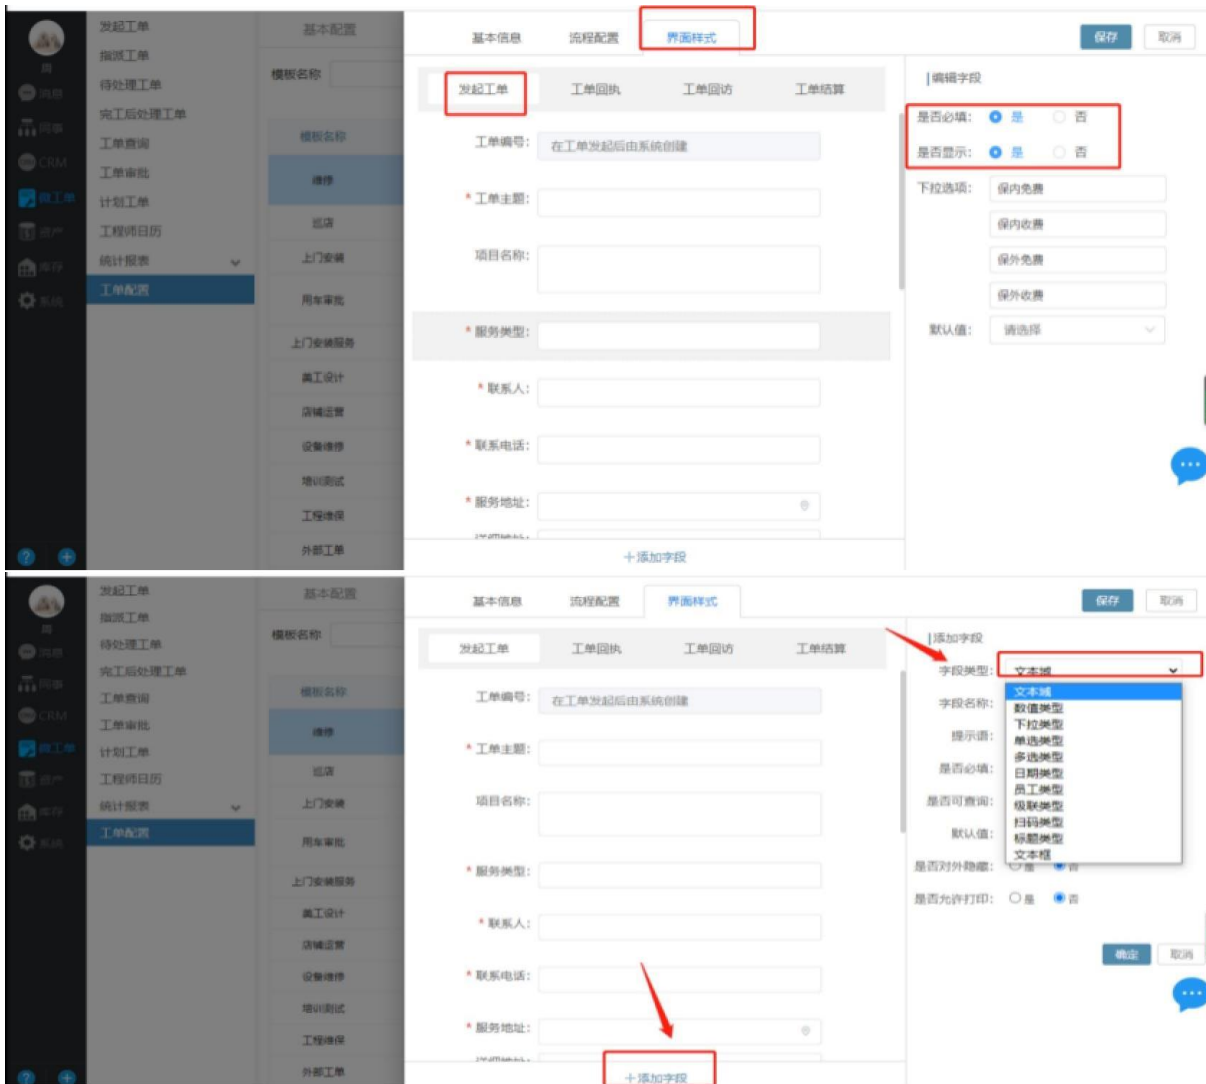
消息
问卷
CRM
派工单
资产
库存
系统

发起工单
指派工单
待处理工单
完工后处理工单
工单查询
工单审批
计划工单
工程师日历
统计报表
工单配置

基本配置
模板名称
模板名称
维修
巡店
上门安装
用车审批
上门安装服务
美工设计
店铺运营
设备维修
培训测试
工程维保
外部工单

基本信息 流程配置 界面样式

保存 取消

发起工单 工单回执 工单回访 工单结算

工单编号: 在工单发起后由系统创建
* 工单主题:
项目名称:
* 服务类型:
* 联系人:
* 联系电话:
* 服务地址:

+添加字段

编辑字段
是否必填: 是 否
是否显示: 是 否
下拉选项: 保内免费
保内收费
保外免费
保外收费
默认值: 请选择

消息
问卷
CRM
派工单
资产
库存
系统

发起工单
指派工单
待处理工单
完工后处理工单
工单查询
工单审批
计划工单
工程师日历
统计报表
工单配置

基本配置
模板名称
模板名称
维修
巡店
上门安装
用车审批
上门安装服务
美工设计
店铺运营
设备维修
培训测试
工程维保
外部工单

基本信息 流程配置 界面样式

保存 取消

发起工单 工单回执 工单回访 工单结算

工单编号: 在工单发起后由系统创建
* 工单主题:
项目名称:
* 服务类型:
* 联系人:
* 联系电话:
* 服务地址:

+添加字段

添加字段
字段类型: 文本域
文本域
数值类型
下拉类型
单选类型
多选类型
日期类型
员工类型
级联类型
扫码类型
标题类型
文本框
字段名称:
提示语:
是否必填:
是否可查询:
默认值:
是否对外隐藏: 是 否
是否允许打印: 是 否

确定 取消